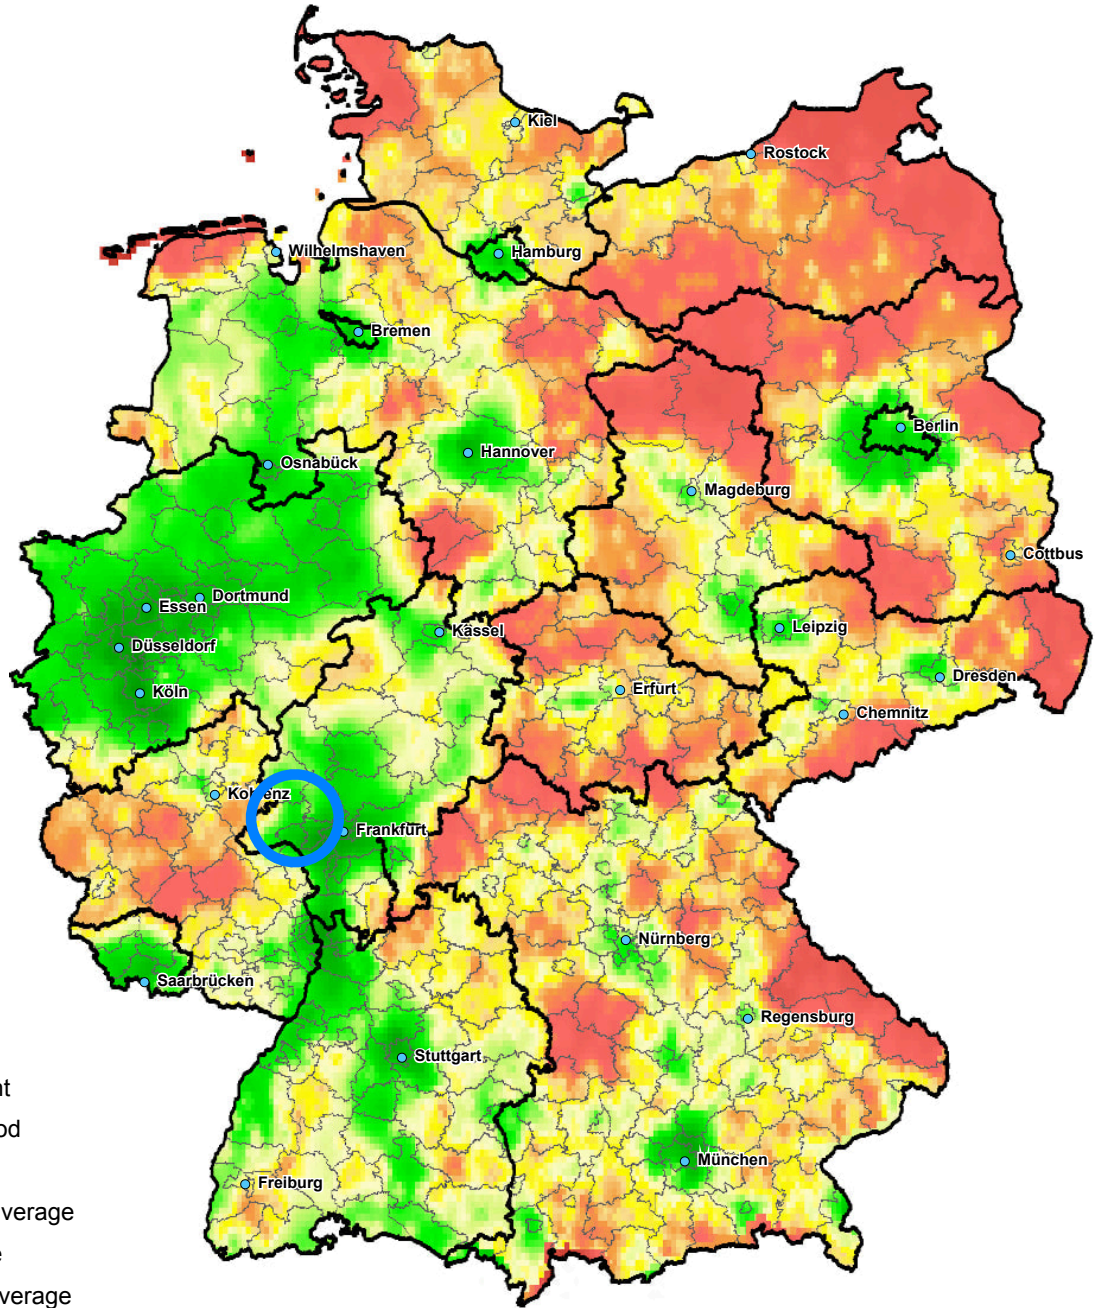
Kiel
Rostock
Wilhelmshaven
Hamburg
Bremen
Berlin
Hannover
Osnabück
Magdeburg
Cottbus
Essen
Dortmund
Düsseldorf
Kassel
Leipzig
Köln
Erfurt
Dresden
Chemnitz
Koblenz
Frankfurt
Nürnberg
Saarbrücken
Regensburg
Stuttgart
München
Freiburg
nt
od
verage
e
verage